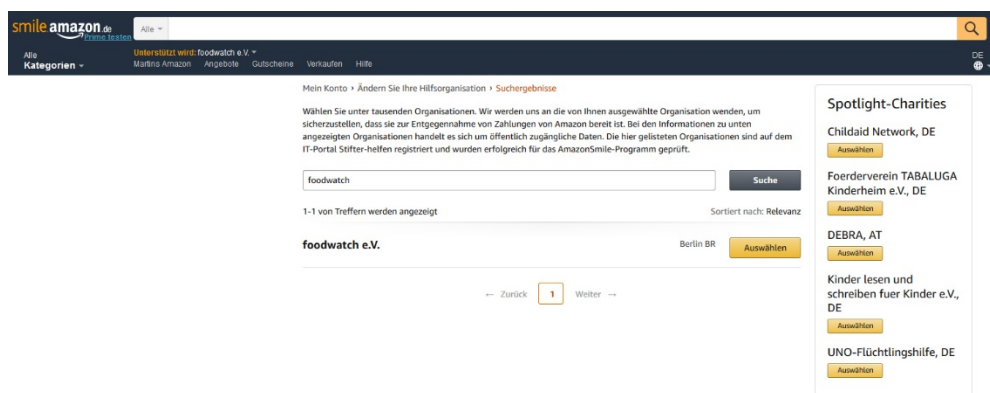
smile amazon.de Prime testen

Alle

Alle Kategorien

Unterstützt wird: foodwatch e.V.

Martins Amazon Angebote Gutscheine Verkaufen Hilfe

DE

Mein Konto › Ändern Sie Ihre Hilfsorganisation › Suchergebnisse

Wählen Sie unter tausenden Organisationen. Wir werden uns an die von Ihnen ausgewählte Organisation wenden, um sicherzustellen, dass sie zur Entgegennahme von Zahlungen von Amazon bereit ist. Bei den Informationen zu unten angezeigten Organisationen handelt es sich um öffentlich zugängliche Daten. Die hier gelisteten Organisationen sind auf dem IT-Portal Stifter-helfen registriert und wurden erfolgreich für das AmazonSmile-Programm geprüft.

foodwatch

Suche

1-1 von Treffern werden angezeigt

Sortiert nach: Relevanz

foodwatch e.V.

Berlin BR

Auswählen

← Zurück 1 Weiter →

Spotlight-Charities

Childaid Network, DE

Auswählen

Foerderverein TABALUGA Kinderheim e.V., DE

Auswählen

DEBRA, AT

Auswählen

Kinder lesen und schreiben fuer Kinder e.V., DE

Auswählen

UNO-Flüchtlingshilfe, DE

Auswählen